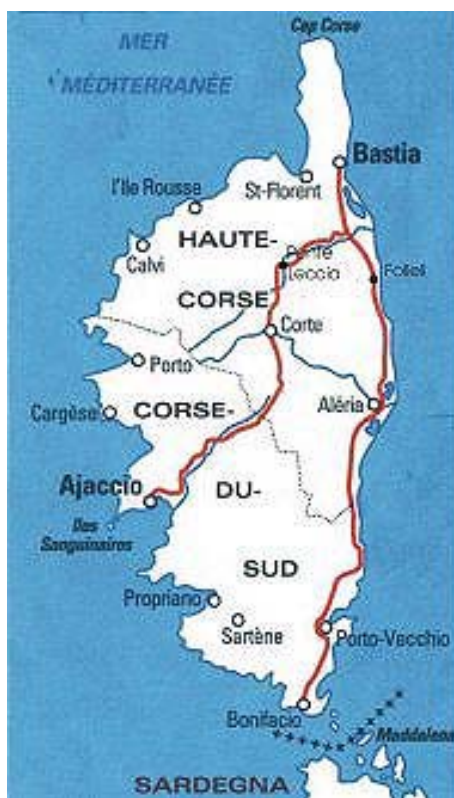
MER
MÉDITERRANÉE

Cap Corse

Bastia

St-Florent

l'Ile Rousse

Calvi

HAUTE-
CORSE

Ponte
Leccia

Folleli

Corte

Porto

Cargèse

CORSE-
DU-
SUD

Aléria

Ajaccio

Iles
Sanguinaires

Propriano

Sartène

Porto-Vecchio

Bonifacio

Maddalena

SARDEGNA